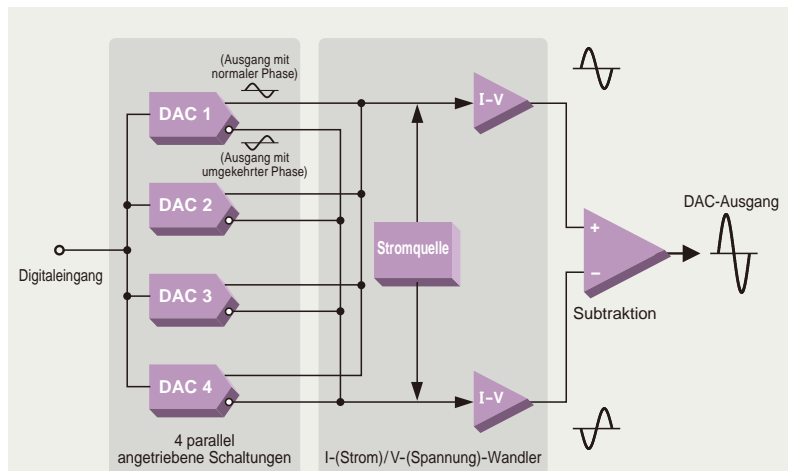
(Ausgang mit normaler Phase)

DAC 1

(Ausgang mit umgekehrter Phase)

DAC 2

Digitaleingang

DAC 3

DAC 4

4 parallel angetriebene Schaltungen

Stromquelle

I-V

I-V

I-(Strom)/V-(Spannung)-Wandler

+

–

Subtraktion

DAC-Ausgang